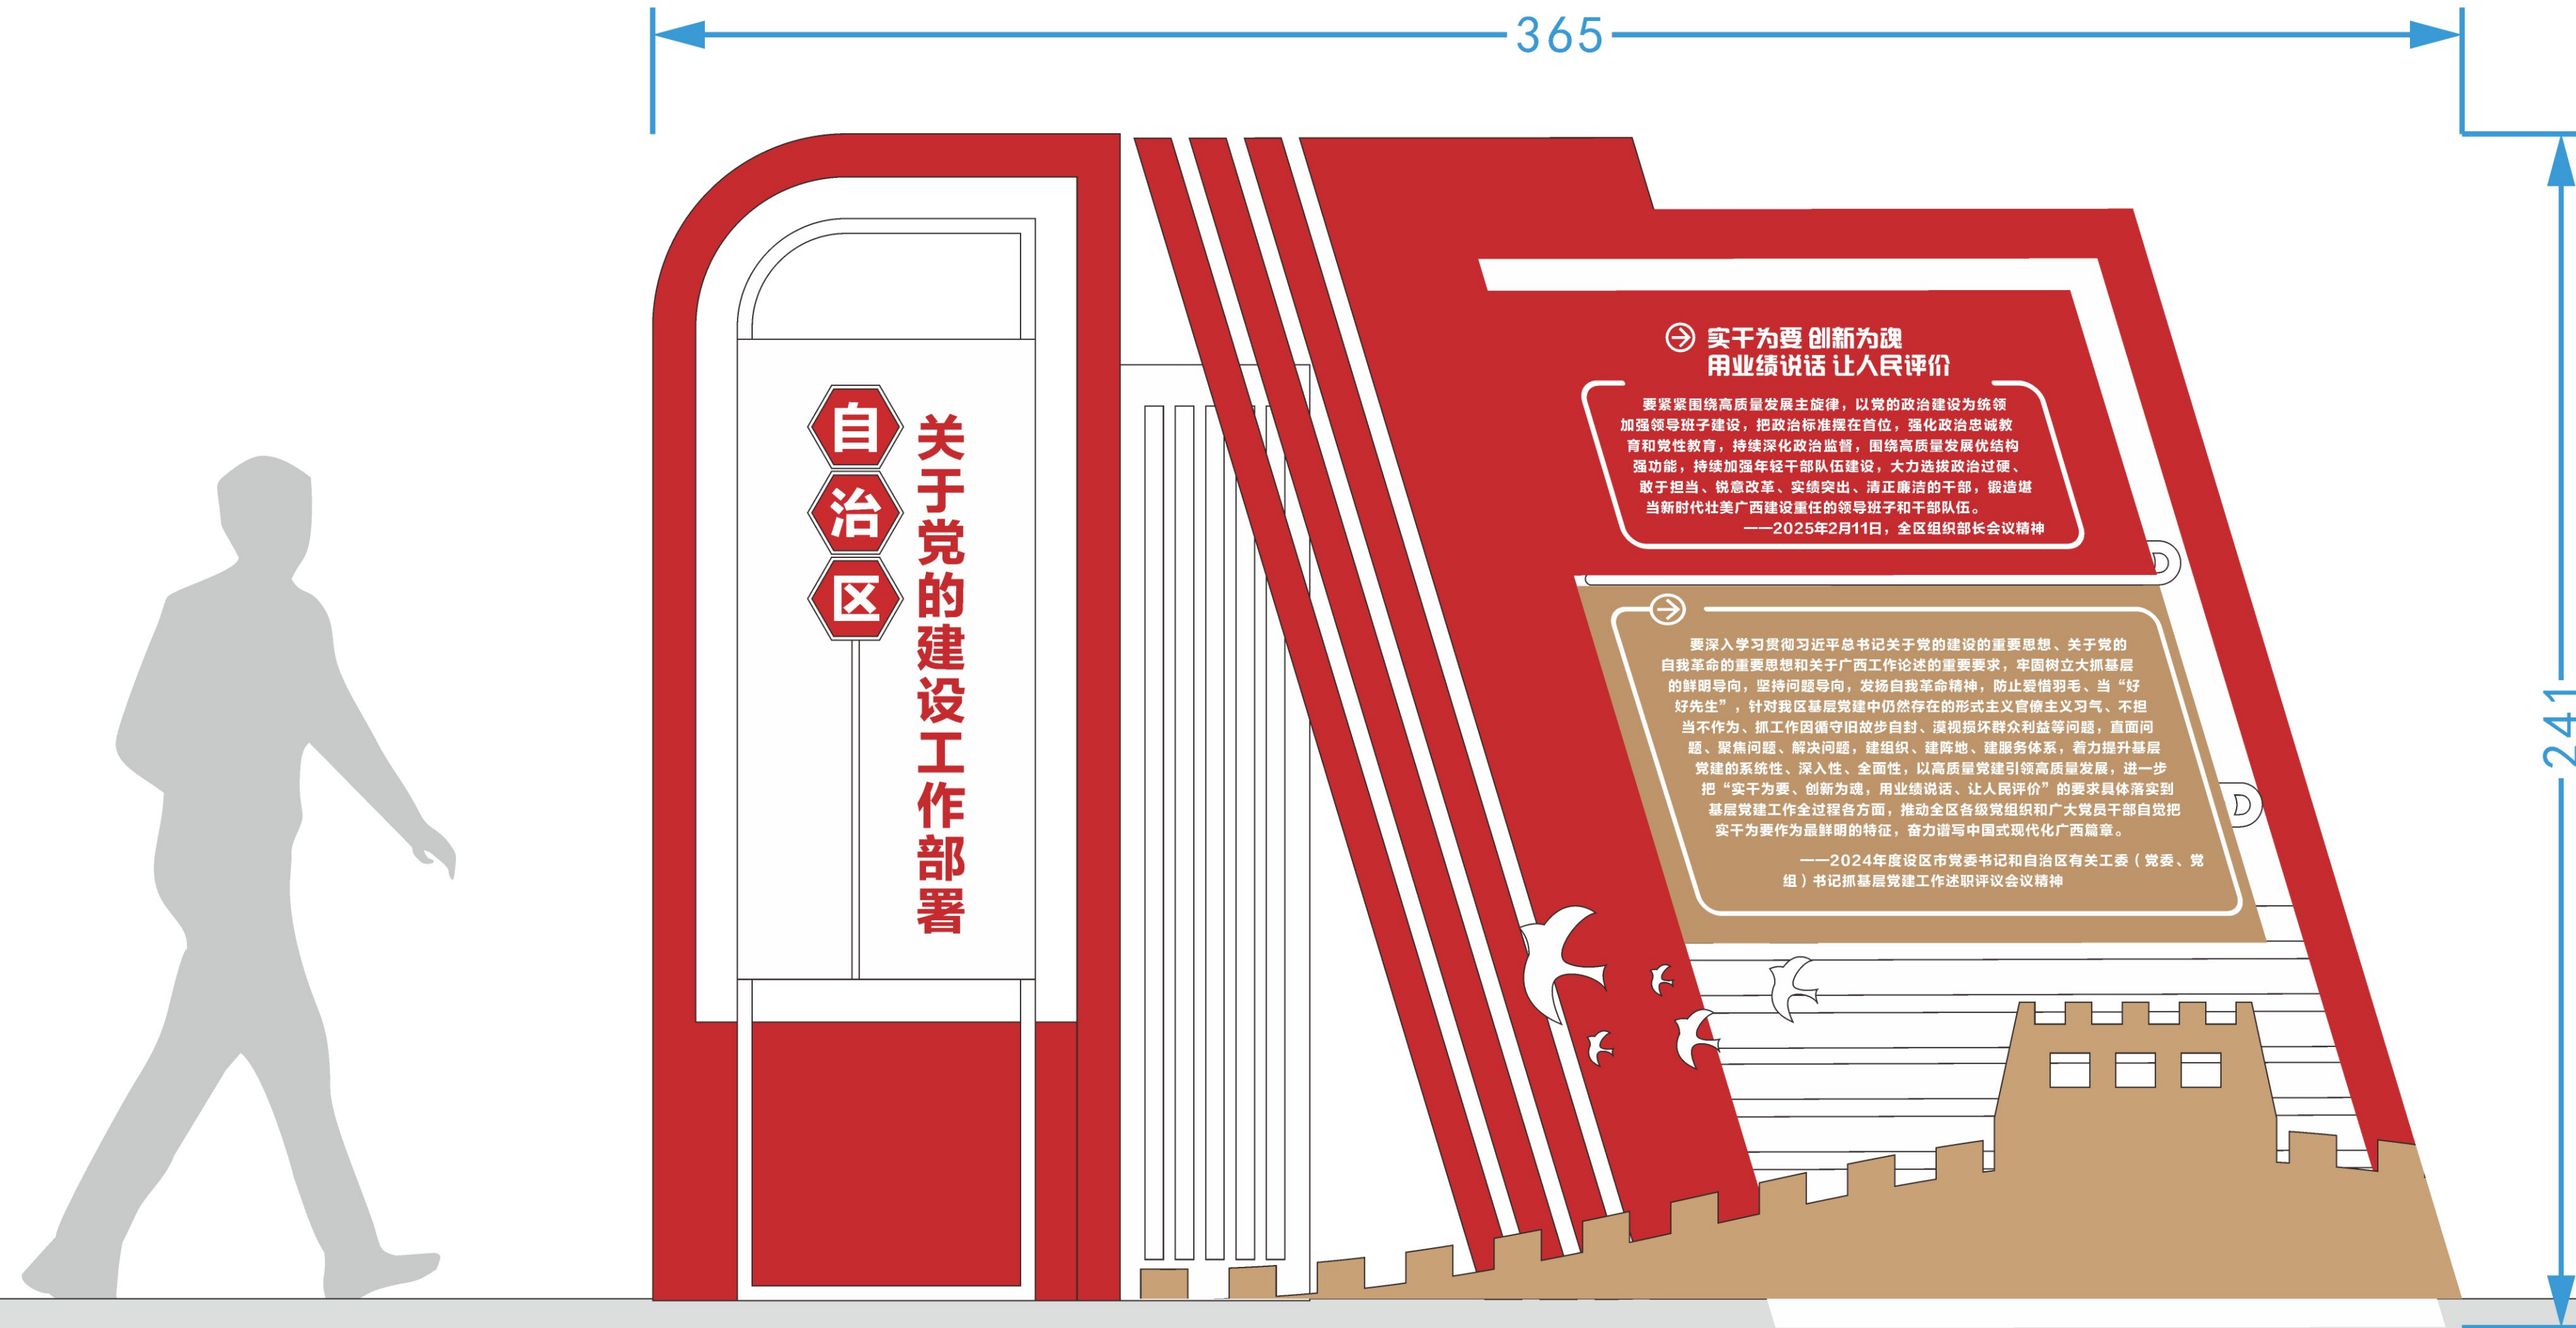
365

241

自
治
区

关于党的建设工作部署

实干为要 创新为魂
用业绩说话 让人民评价

要紧紧围绕高质量发展主旋律，以党的政治建设为统领加强领导班子建设，把政治标准摆在首位，强化政治忠诚教育和党性教育，持续深化政治监督，围绕高质量发展优结构强功能，持续加强年轻干部队伍建设，大力选拔政治过硬、敢于担当、锐意改革、实绩突出、清正廉洁的干部，锻造堪当新时代壮美广西建设重任的领导班子和干部队伍。

——2025年2月11日，全区组织部长会议精神

要深入学习贯彻习近平总书记关于党的建设的重要思想、关于党的自我革命的重要思想和关于广西工作论述的重要要求，牢固树立大抓基层的鲜明导向，坚持问题导向，发扬自我革命精神，防止爱惜羽毛、当“好好先生”，针对我区基层党建中仍然存在的形式主义官僚主义习气、不担当不作为、抓工作因循守旧故步自封、漠视损坏群众利益等问题，直面问题、聚焦问题、解决问题，建组织、建阵地、建服务体系，着力提升基层党建的系统性、深入性、全面性，以高质量党建引领高质量发展，进一步把“实干为要、创新为魂，用业绩说话、让人民评价”的要求具体落实到基层党建工作全过程各方面，推动全区各级党组织和广大党员干部自觉把实干为要作为最鲜明的特征，奋力谱写中国式现代化广西篇章。

——2024年度设区市党委书记和自治区有关工委（党委、党组）书记抓基层党建工作述职评议会议精神